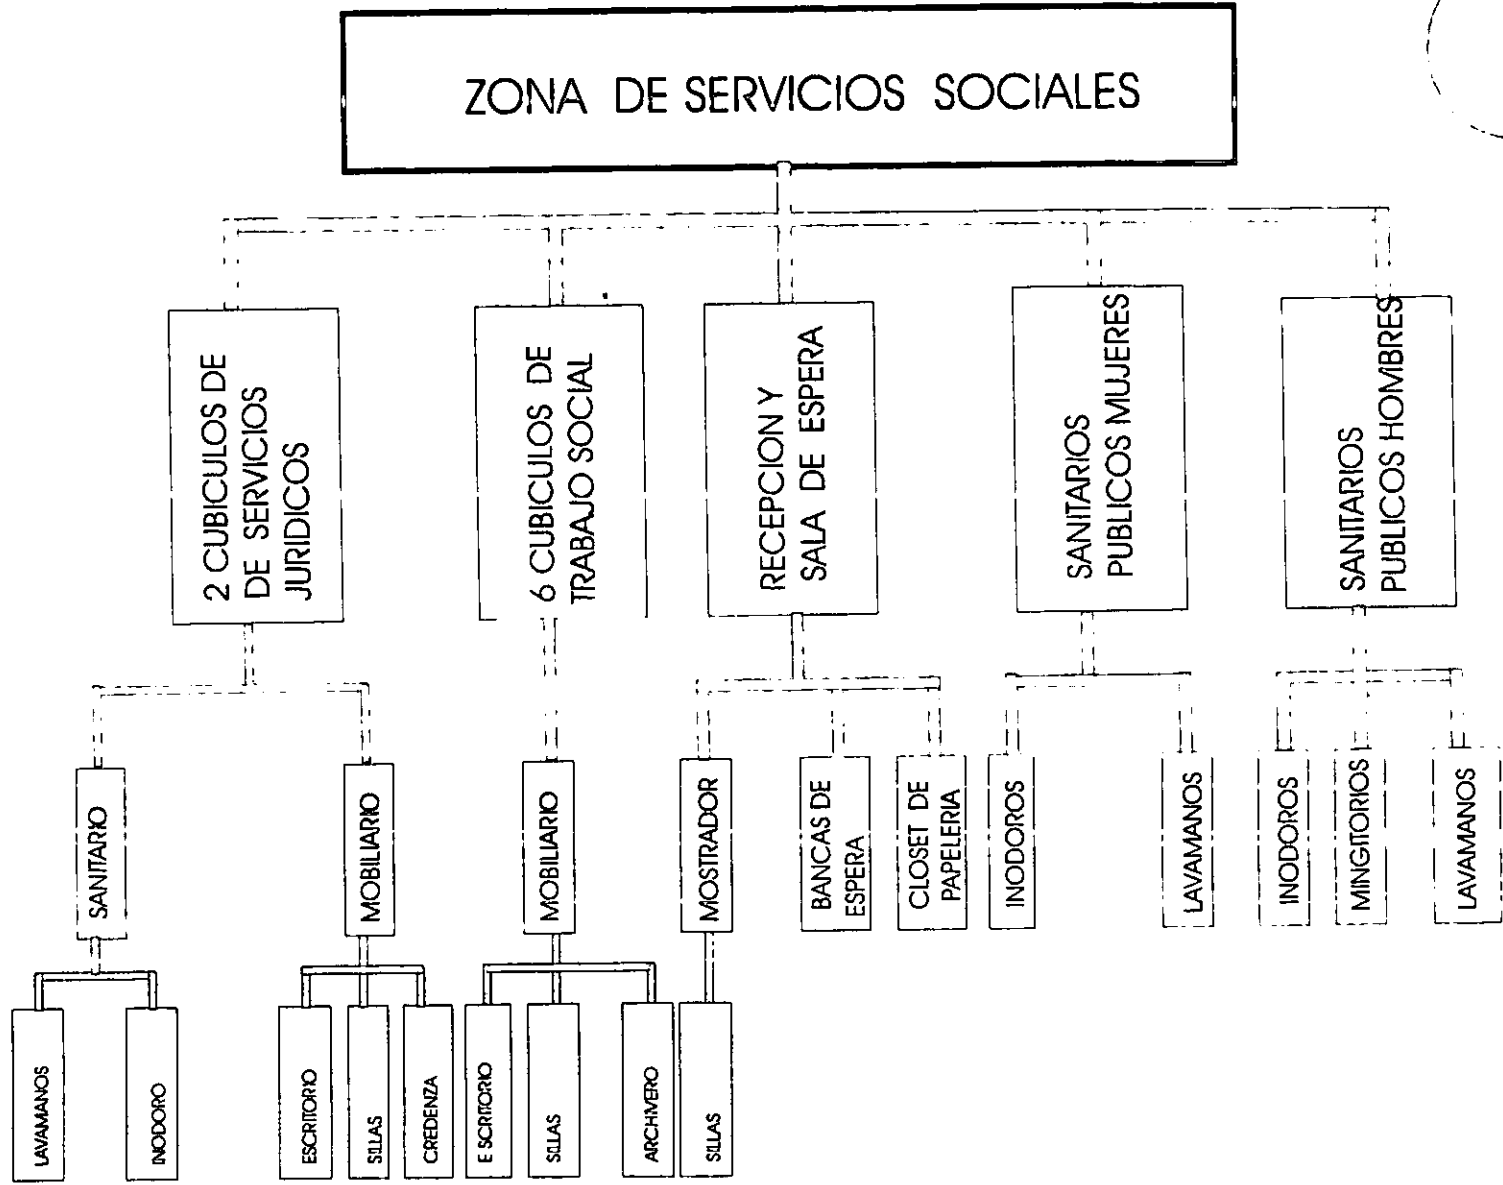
ZONA DE SERVICIOS SOCIALES

2 CUBICULOS DE DE SERVICIOS JURIDICOS

6 CUBICULOS DE TRABAJO SOCIAL

RECEPCION Y SALA DE ESPERA

SANITARIOS PUBLICOS MUJERES

SANITARIOS PUBLICOS HOMBRES

SANITARIO

MOBILIARIO

MOBILIARIO

MOSTRADOR

BANCAS DE ESPERA

CLOSET DE PAPELERIA

INODOROS

LAVAMANOS

INODOROS

MINGITORIOS

LAVAMANOS

LAVAMANOS

INODORO

ESCRITORIO

SILLAS

CREDENZA

E SCRITORIO

SILLAS

ARCHIVERO

SILLAS